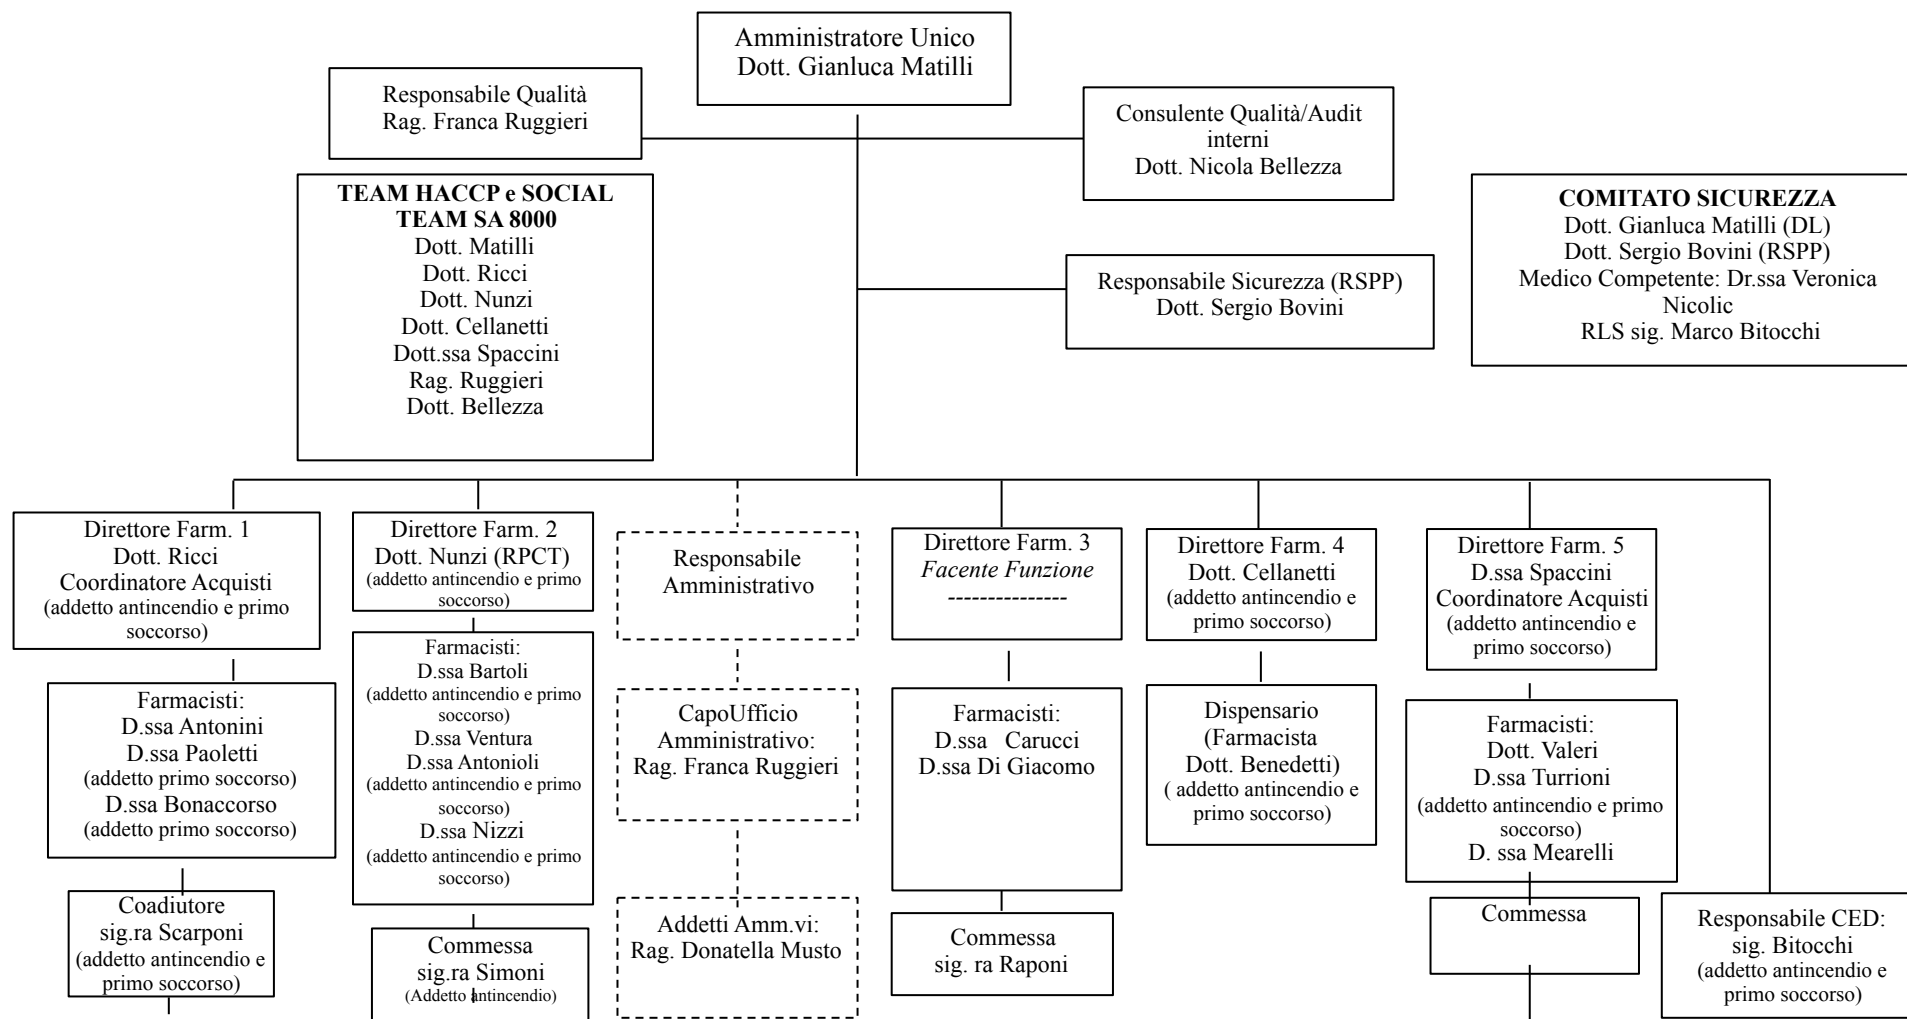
Amministratore Unico
Dott. Gianluca Matilli

Responsabile Qualità
Rag. Franca Ruggieri

Consulente Qualità/Audit interni
Dott. Nicola Bellezza

**TEAM HACCP e SOCIAL TEAM SA 8000**
Dott. Matilli
Dott. Ricci
Dott. Nunzi
Dott. Cellanetti
Dott.ssa Spaccini
Rag. Ruggieri
Dott. Bellezza

Responsabile Sicurezza (RSPP)
Dott. Sergio Bovini

**COMITATO SICUREZZA**
Dott. Gianluca Matilli (DL)
Dott. Sergio Bovini (RSPP)
Medico Competente: Dr.ssa Veronica Nicolic
RLS sig. Marco Bitocchi

Direttore Farm. 1
Dott. Ricci
Coordinatore Acquisti
(addetto antincendio e primo soccorso)

Farmacisti:
D.ssa Antonini
D.ssa Paoletti
(addetto primo soccorso)
D.ssa Bonaccorso
(addetto primo soccorso)

Coadiutore
sig.ra Scarponi
(addetto antincendio e primo soccorso)

Direttore Farm. 2
Dott. Nunzi (RPCT)
(addetto antincendio e primo soccorso)

Farmacisti:
D.ssa Bartoli
(addetto antincendio e primo soccorso)
D.ssa Ventura
D.ssa Antonioli
(addetto antincendio e primo soccorso)
D.ssa Nizzi
(addetto antincendio e primo soccorso)

Commessa
sig.ra Simoni
(Addetto antincendio)

Responsabile Amministrativo

CapoUfficio Amministrativo:
Rag. Franca Ruggieri

Addetti Amm.vi:
Rag. Donatella Musto

Direttore Farm. 3
*Facente Funzione*
---------------

Farmacisti:
D.ssa Carucci
D.ssa Di Giacomo

Commessa
sig. ra Raponi

Direttore Farm. 4
Dott. Cellanetti
(addetto antincendio e primo soccorso)

Dispensario
(Farmacista
Dott. Benedetti)
( addetto antincendio e primo soccorso)

Direttore Farm. 5
D.ssa Spaccini
Coordinatore Acquisti
(addetto antincendio e primo soccorso)

Farmacisti:
Dott. Valeri
D.ssa Turrioni
(addetto antincendio e primo soccorso)
D. ssa Mearelli

Commessa

Responsabile CED:
sig. Bitocchi
(addetto antincendio e primo soccorso)